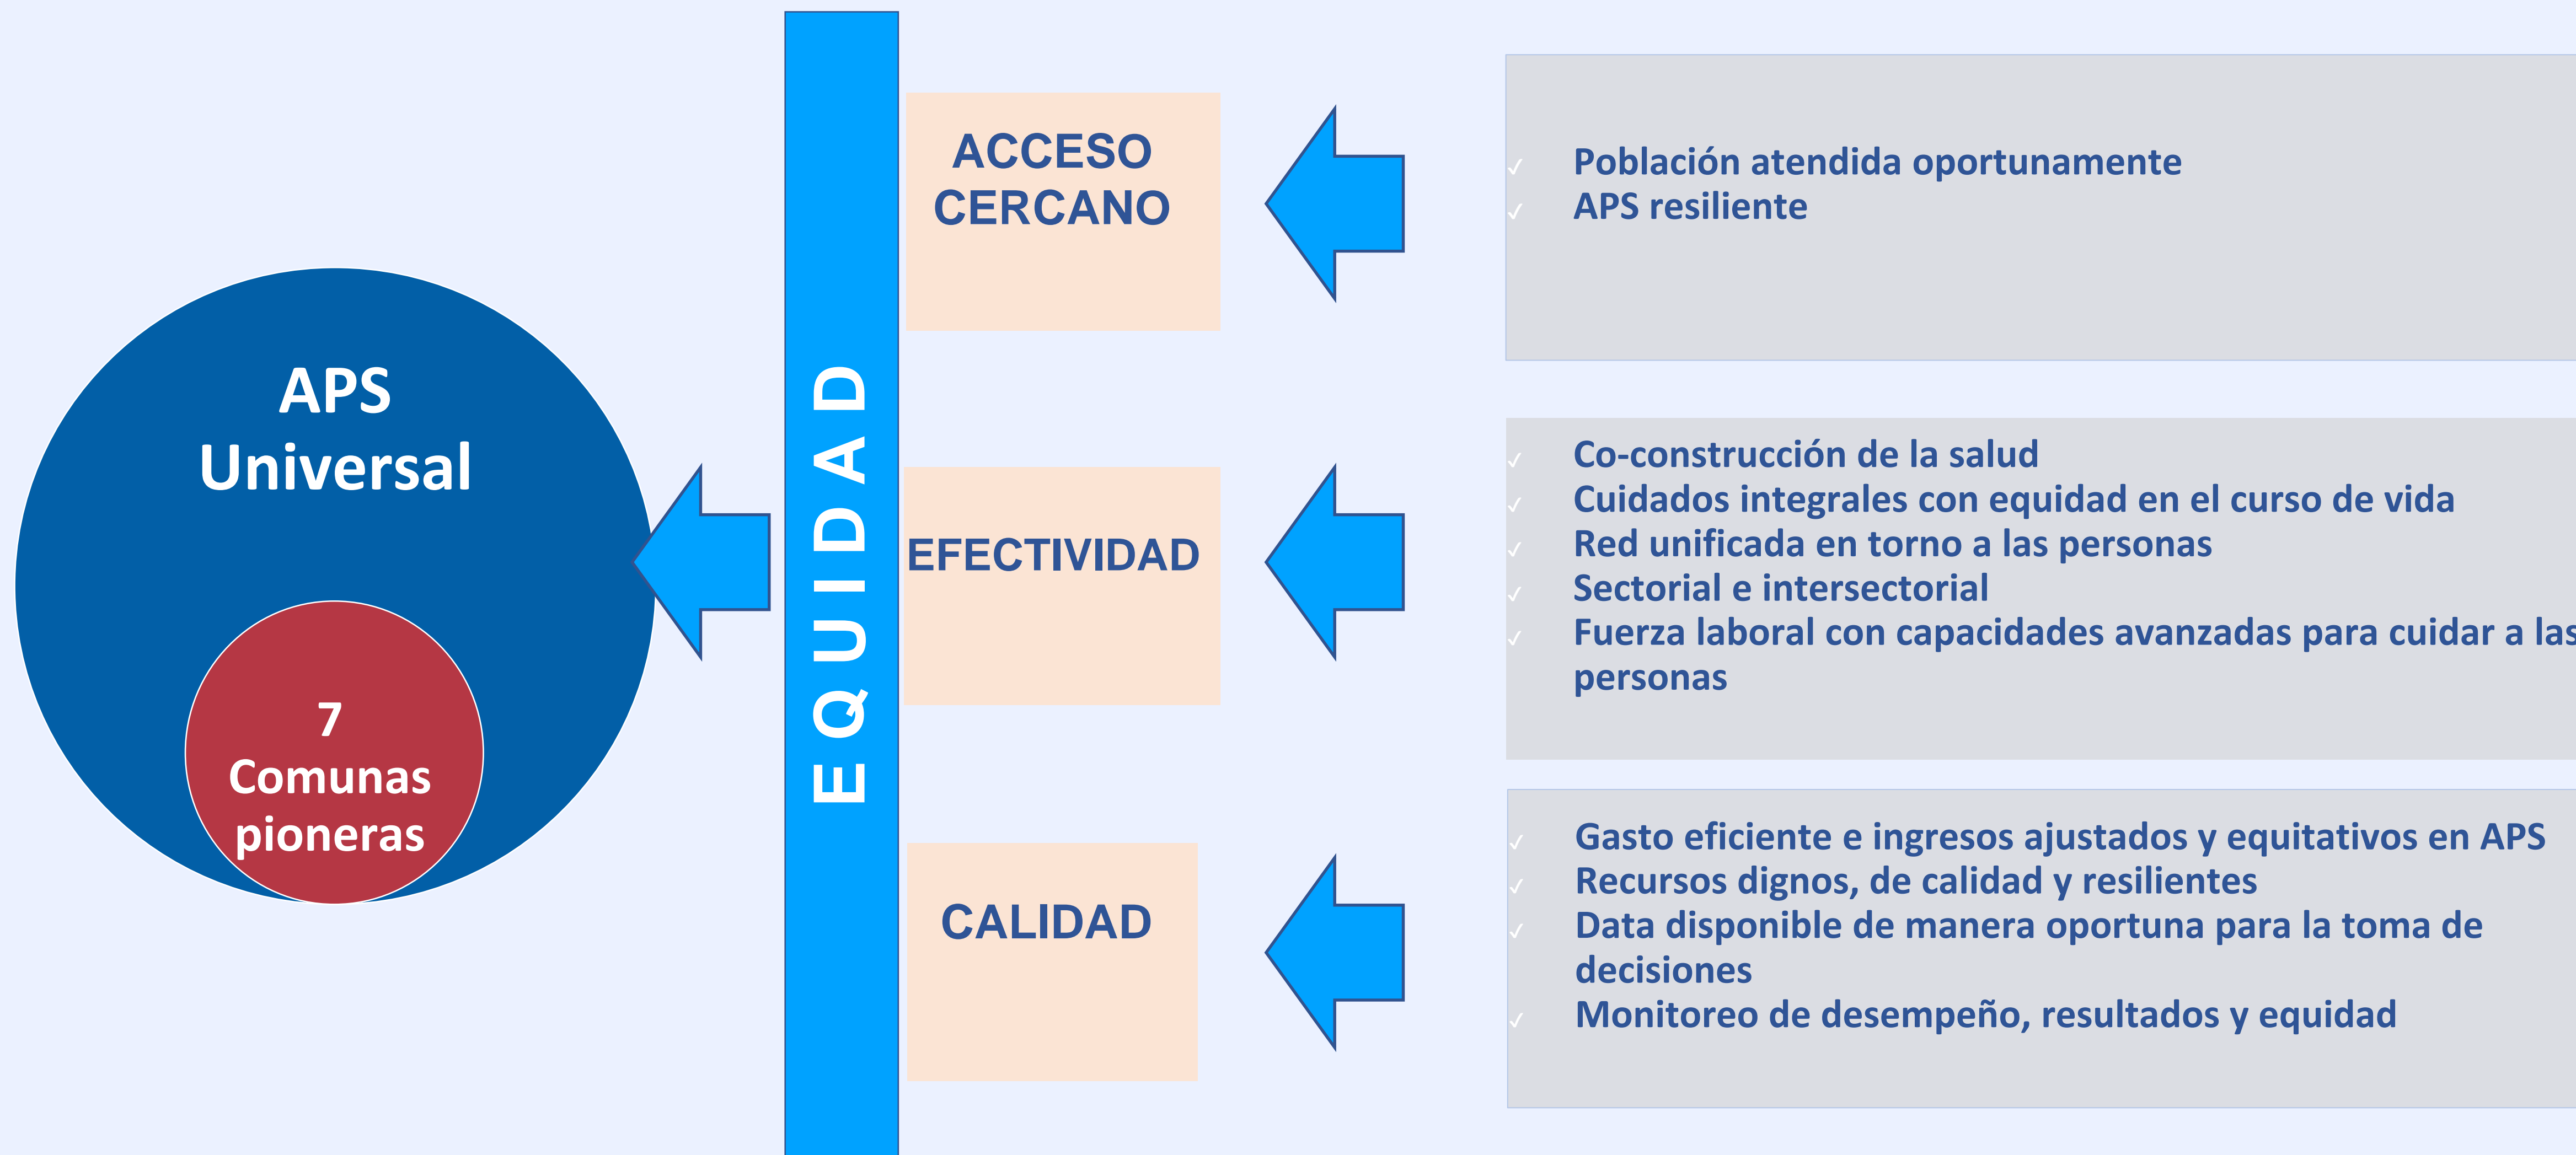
APS Universal

7 Comunas pioneras

EQUIDAD

ACCESO CERCANO

EFECTIVIDAD

CALIDAD

✓ Población atendida oportunamente
✓ APS resiliente

✓ Co-construcción de la salud
✓ Cuidados integrales con equidad en el curso de vida
✓ Red unificada en torno a las personas
✓ Sectorial e intersectorial
✓ Fuerza laboral con capacidades avanzadas para cuidar a las personas

✓ Gasto eficiente e ingresos ajustados y equitativos en APS
✓ Recursos dignos, de calidad y resilientes
✓ Data disponible de manera oportuna para la toma de decisiones
✓ Monitoreo de desempeño, resultados y equidad